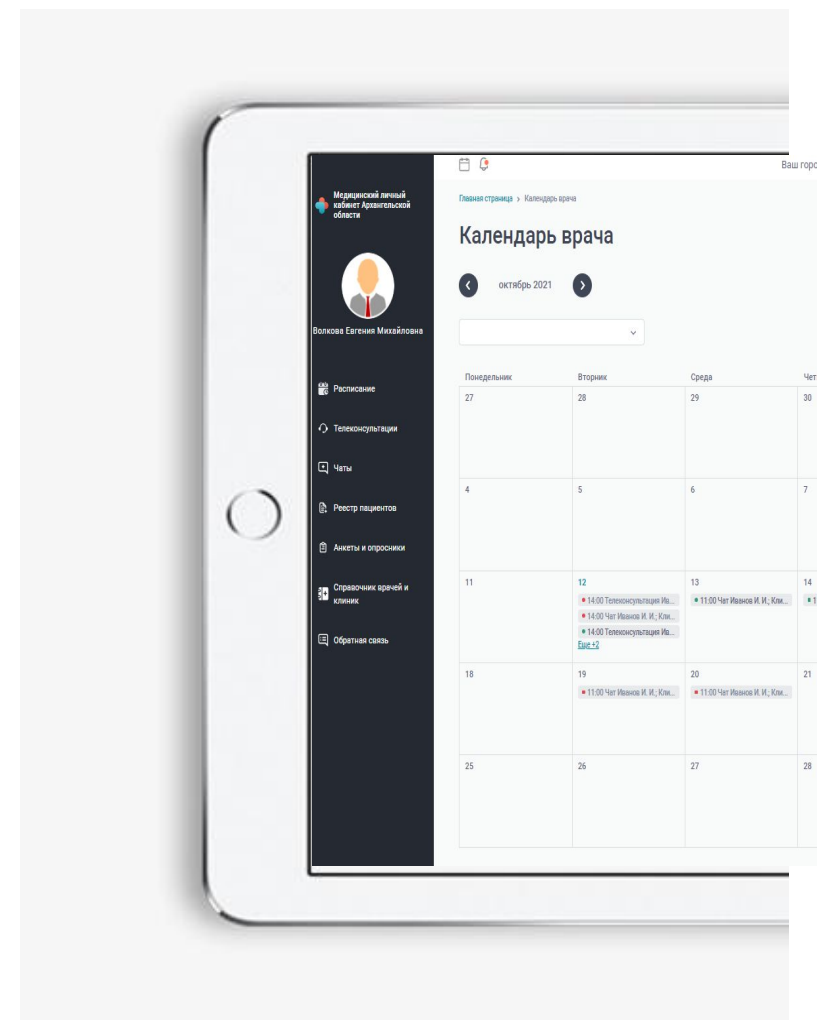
Медицинский личный кабинет Архангельской области

Волкова Евгения Михайловна

Расписание

Телеконсультации

Чаты

Реестр пациентов

Анкеты и опросники

Справочник врачей и клиник

Обратная связь

Ваш горо

Главная страница > Календарь врача

Календарь врача

октябрь 2021

| Понедельник | Вторник | Среда | Чет |
|---|---|---|---|
| 27 | 28 | 29 | 30 |
| 4 | 5 | 6 | 7 |
| 11 | 12 • 14:00 Телеконсультация Ив... • 14:00 Чат Иванов И. И.; Кли... • 14:00 Телеконсультация Ив... Еще +2 | 13 • 11:00 Чат Иванов И. И.; Кли... | 14 • 1 |
| 18 | 19 • 11:00 Чат Иванов И. И.; Кли... | 20 • 11:00 Чат Иванов И. И.; Кли... | 21 |
| 25 | 26 | 27 | 28 |